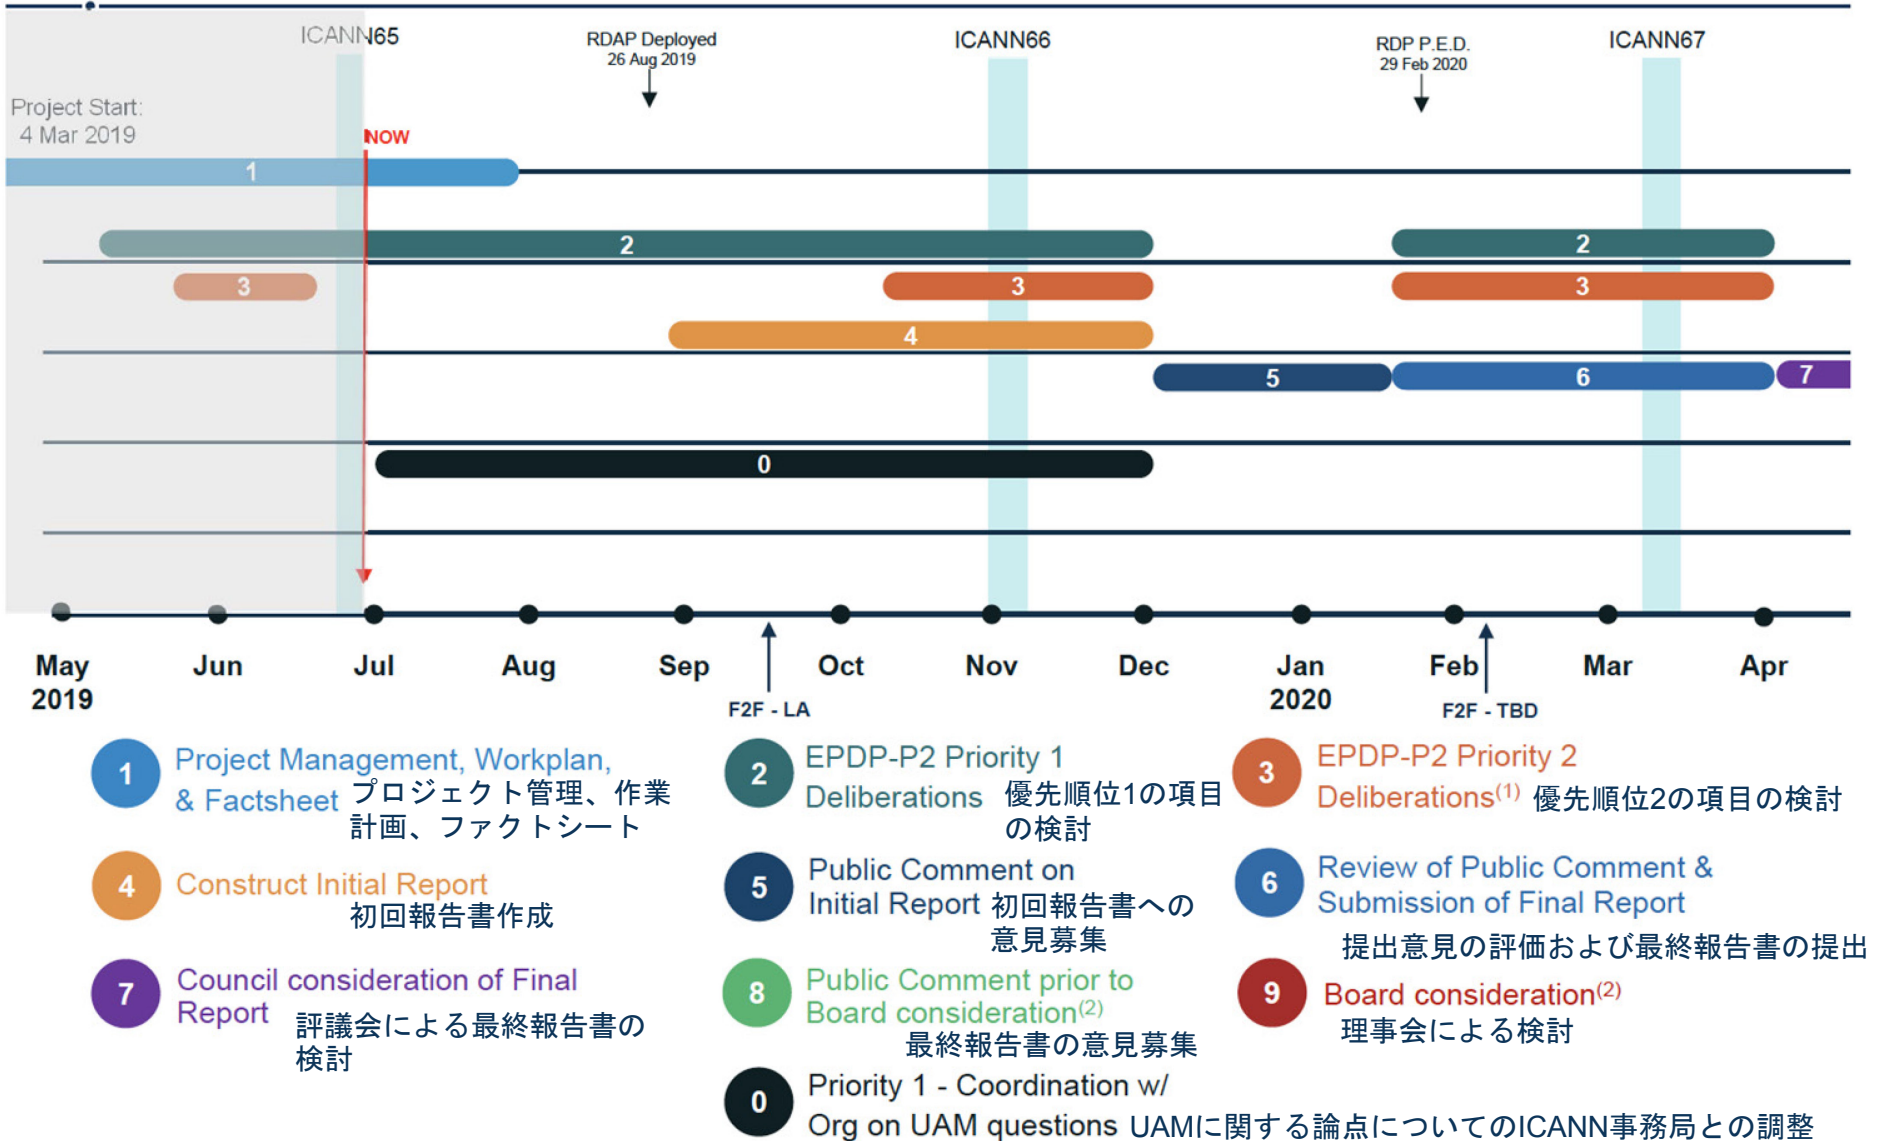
ICANN65

RDAP Deployed
26 Aug 2019

ICANN66

RDP P.E.D.
29 Feb 2020

ICANN67

Project Start:
4 Mar 2019

NOW

1

2

2

3

3

3

4

5

6

7

0

May 2019

Jun

Jul

Aug

Sep

Oct

Nov

Dec

Jan 2020

Feb

Mar

Apr

F2F - LA

F2F - TBD

1 Project Management, Workplan, & Factsheet プロジェクト管理、作業計画、ファクトシート

2 EPDP-P2 Priority 1 Deliberations 優先順位1の項目の検討

3 EPDP-P2 Priority 2 Deliberations$^{(1)}$ 優先順位2の項目の検討

4 Construct Initial Report 初回報告書作成

5 Public Comment on Initial Report 初回報告書への意見募集

6 Review of Public Comment & Submission of Final Report 提出意見の評価および最終報告書の提出

7 Council consideration of Final Report 評議会による最終報告書の検討

8 Public Comment prior to Board consideration$^{(2)}$ 最終報告書の意見募集

9 Board consideration$^{(2)}$ 理事会による検討

0 Priority 1 - Coordination w/ Org on UAM questions UAMに関する論点についてのICANN事務局との調整